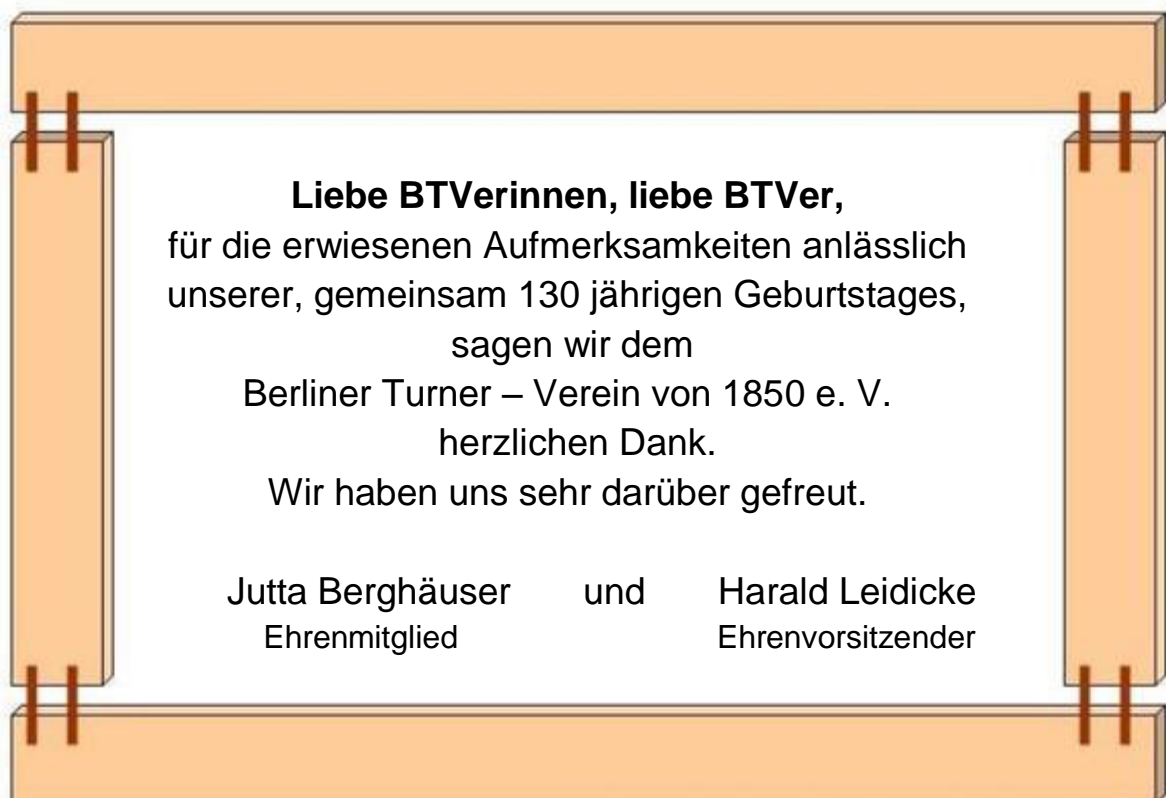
**Liebe BTVerinnen, liebe BTVer,**

für die erwiesenen Aufmerksamkeiten anlässlich unserer, gemeinsam 130 jährigen Geburtstages, sagen wir dem Berliner Turner – Verein von 1850 e. V. herzlichen Dank. Wir haben uns sehr darüber gefreut.

Jutta Berghäuser und Harald Leidicke
Ehrenmitglied Ehrenvorsitzender